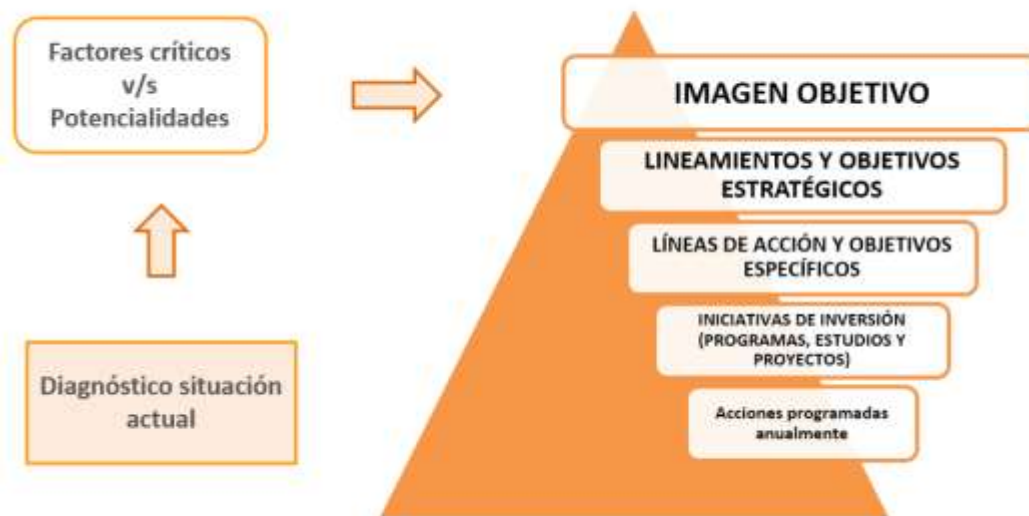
Factores críticos
v/s
Potencialidades

Diagnóstico situación actual

IMAGEN OBJETIVO

LINEAMIENTOS Y OBJETIVOS ESTRATÉGICOS

LÍNEAS DE ACCIÓN Y OBJETIVOS ESPECÍFICOS

INICIATIVAS DE INVERSIÓN (PROGRAMAS, ESTUDIOS Y PROYECTOS)

Acciones programadas anualmente